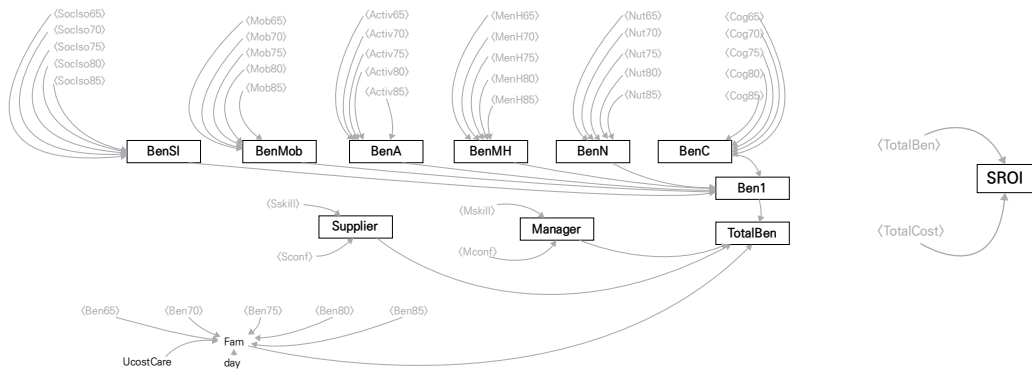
<SocIso65>
<SocIso70>
<SocIso75>
<SocIso80>
<SocIso85>

<Mob65>
<Mob70>
<Mob75>
<Mob80>
<Mob85>

<Activ65>
<Activ70>
<Activ75>
<Activ80>
<Activ85>

<MenH65>
<MenH70>
<MenH75>
<MenH80>
<MenH85>

<Nut65>
<Nut70>
<Nut75>
<Nut80>
<Nut85>

<Cog65>
<Cog70>
<Cog75>
<Cog80>
<Cog85>

BenSI
BenMob
BenA
BenMH
BenN
BenC

<TotalBen>
SROI
<TotalCost>

Ben1
<Sskill>
Supplier
<Sconf>
<Mskill>
Manager
<Mconf>
TotalBen

<Ben65>
<Ben70>
<Ben75>
<Ben80>
<Ben85>
Fam
UcostCare
day